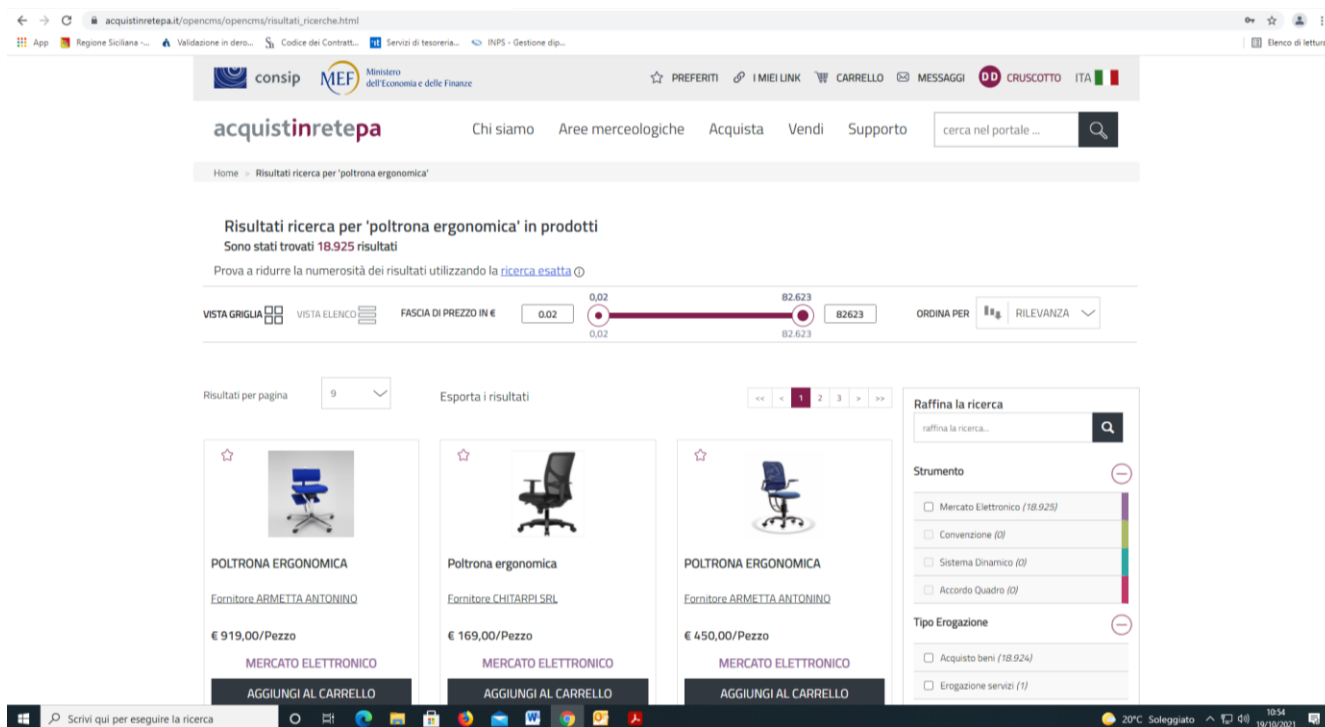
acquistinretepa.it/opencms/opencms/risultati_ricerche.html

App Regione Siciliana -... Validazione in dero... Codice dei Contratt... Servizi di tesoreria... INPS - Gestione dip... Elenco di lettura

consip MEF Ministero dell'Economia e delle Finanze PREFERITI I MIEI LINK CARRELLO MESSAGGI DD CRUSCOTTO ITA

acquistinretepa Chi siamo Aree merceologiche Acquista Vendi Supporto cerca nel portale ...

Home > Risultati ricerca per 'poltrona ergonomica'

Risultati ricerca per 'poltrona ergonomica' in prodotti
Sono stati trovati 18.925 risultati

Prova a ridurre la numerosità dei risultati utilizzando la ricerca esatta

VISTA GRIGLIA VISTA ELENCO FASCIA DI PREZZO IN € 0.02 0,02 82.623 82623 0,02 82.623 ORDINA PER RILEVANZA

Risultati per pagina 9 Esporta i risultati << < 1 2 3 > >>

Raffina la ricerca
raffina la ricerca...

Strumento
Mercato Elettronico (18.925)
Convenzione (0)
Sistema Dinamico (0)
Accordo Quadro (0)

Tipo Erogazione
Acquisto beni (18.924)
Erogazione servizi (1)

POLTRONA ERGONOMICA
Fornitore ARMETTA ANTONINO
€ 919,00/Pezzo
MERCATO ELETTRONICO
AGGIUNGI AL CARRELLO

Poltrona ergonomica
Fornitore CHITARPI SRL
€ 169,00/Pezzo
MERCATO ELETTRONICO
AGGIUNGI AL CARRELLO

POLTRONA ERGONOMICA
Fornitore ARMETTA ANTONINO
€ 450,00/Pezzo
MERCATO ELETTRONICO
AGGIUNGI AL CARRELLO

Scrivi qui per eseguire la ricerca 20°C Soleggiato 10:54 19/10/2021